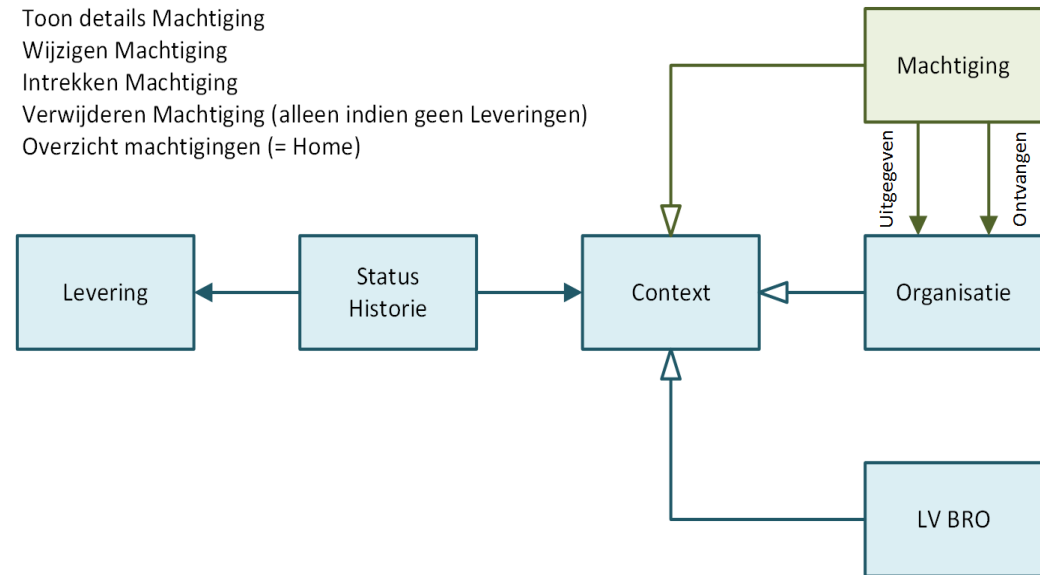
Toon details Machtiging
Wijzigen Machtiging
Intrekken Machtiging
Verwijderen Machtiging (alleen indien geen Leveringen)
Overzicht machtigingen (= Home)

Machtiging

Uitgegeven

Ontvangen

Levering

Status Historie

Context

Organisatie

LV BRO